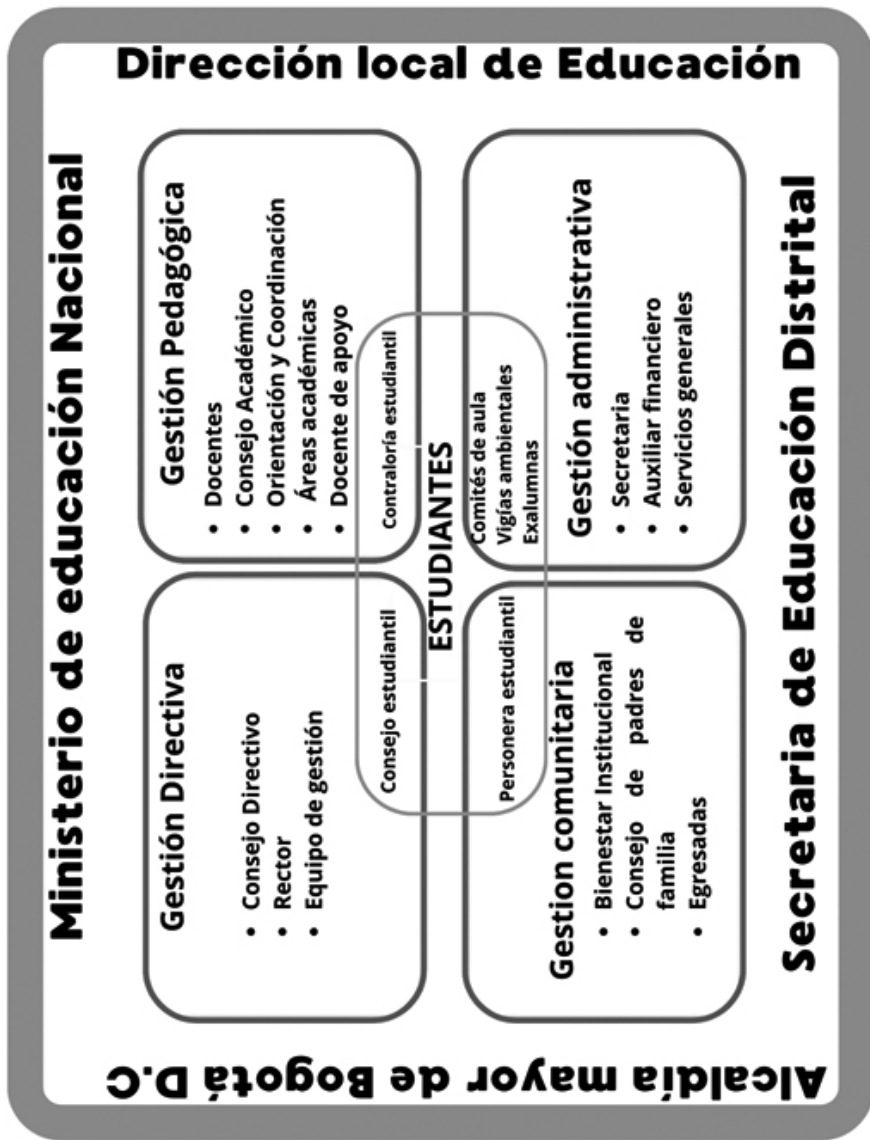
Dirección local de Educación

Ministerio de educación Nacional

Gestión Pedagógica
- Docentes
- Consejo Académico
- Orientación y Coordinación
- Áreas académicas
- Docente de apoyo

Gestión Directiva
- Consejo Directivo
- Rector
- Equipo de gestión

ESTUDIANTES

Contraloría estudiantil

Consejo estudiantil

Comités de aula
Vigías ambientales
Exalumnas

Personera estudiantil

Gestión administrativa
- Secretaria
- Auxiliar financiero
- Servicios generales

Gestion comunitaria
- Bienestar Institucional
- Consejo de padres de familia
- Egresadas

Secretaria de Educación Distrital

Alcaldía mayor de Bogotá D.C